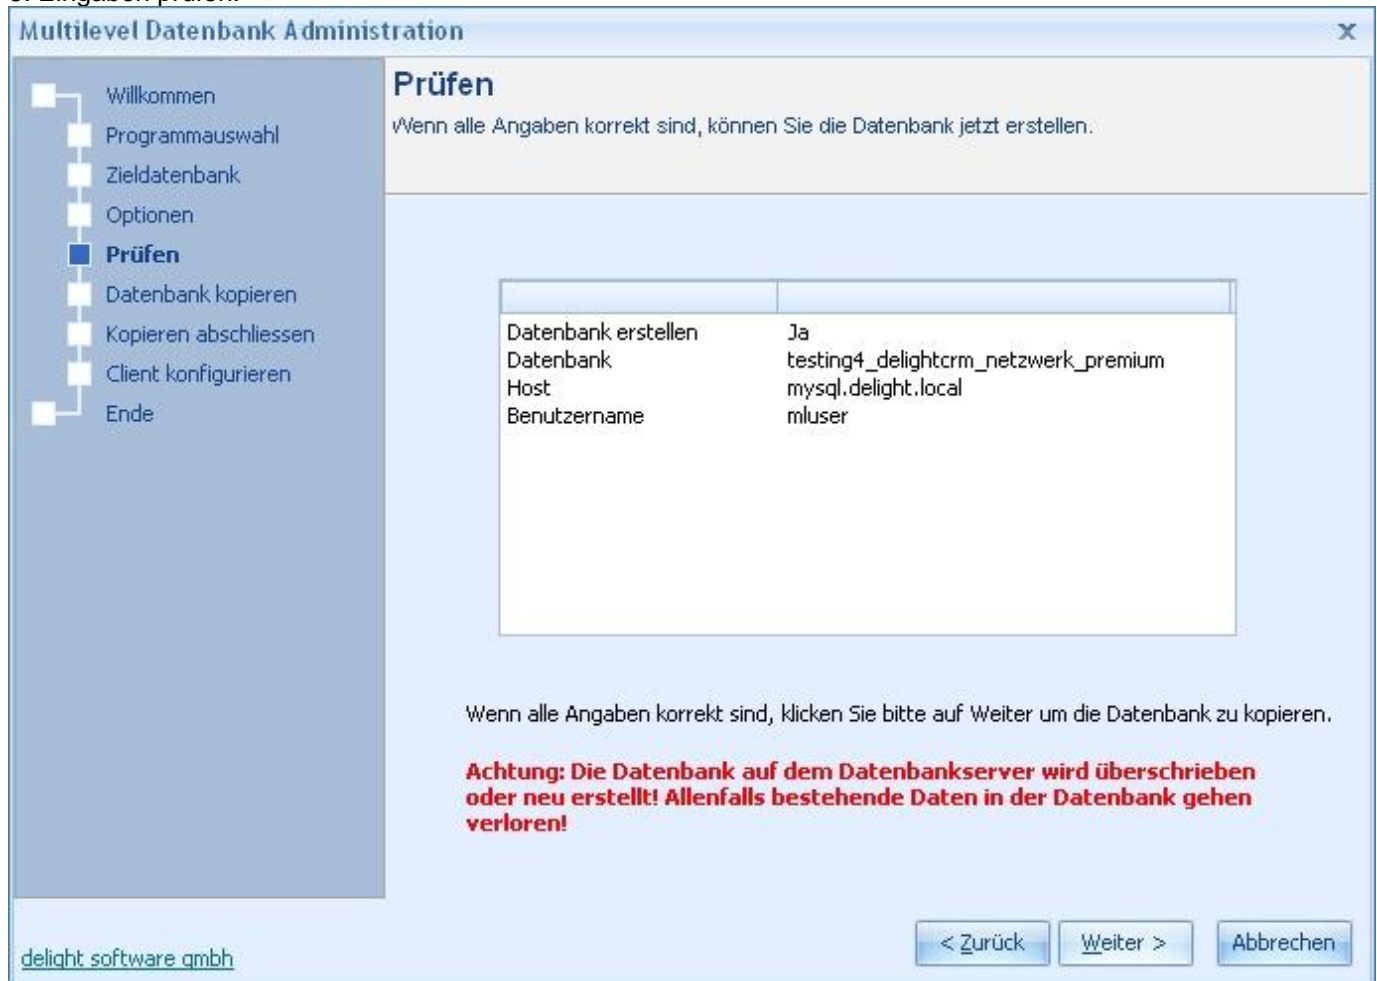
Multilevel Datenbank Administration

Willkommen
Programmauswahl
Zieldatenbank
Optionen
Prüfen
Datenbank kopieren
Kopieren abschliessen
Client konfigurieren
Ende

Prüfen

Wenn alle Angaben korrekt sind, können Sie die Datenbank jetzt erstellen.

| | |
|---|---|
| Datenbank erstellen | Ja |
| Datenbank | testing4_delightcrm_netzwerk_premium |
| Host | mysql.delight.local |
| Benutzername | mluser |

Wenn alle Angaben korrekt sind, klicken Sie bitte auf Weiter um die Datenbank zu kopieren.

Achtung: Die Datenbank auf dem Datenbankserver wird überschrieben oder neu erstellt! Allenfalls bestehende Daten in der Datenbank gehen verloren!

delight software gmbh

< Zurück
Weiter >
Abbrechen